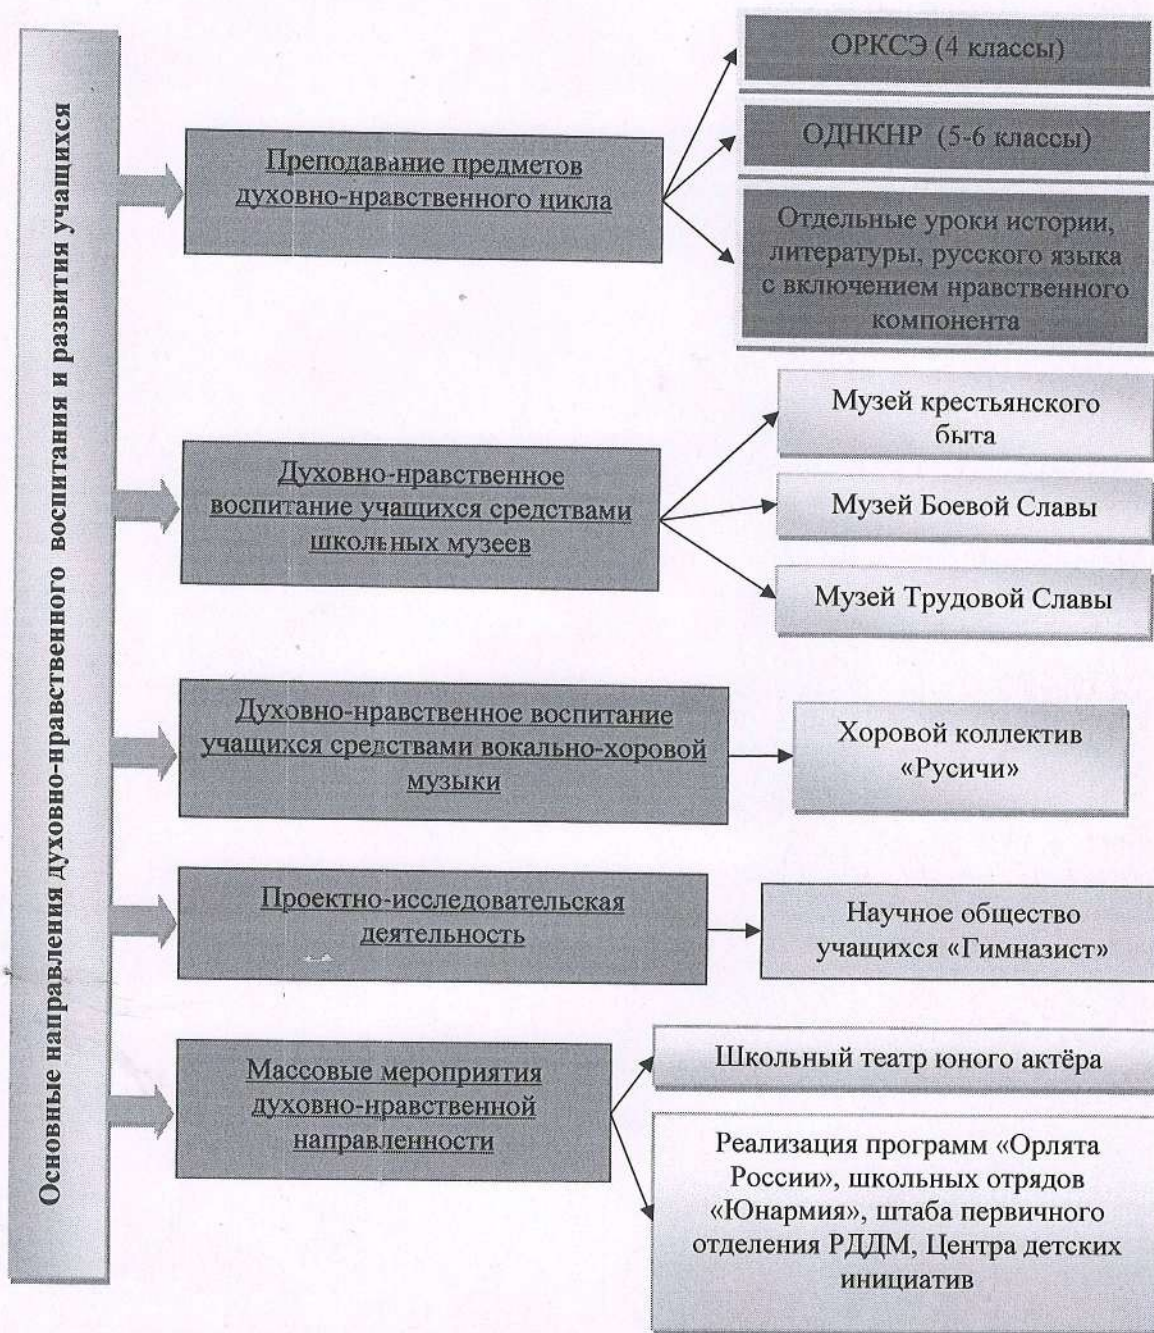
Основные направления духовно-нравственного воспитания и развития учащихся

Преподавание предметов духовно-нравственного цикла

ОРКСЭ (4 классы)

ОДНКНР (5-6 классы)

Отдельные уроки истории, литературы, русского языка с включением нравственного компонента

Духовно-нравственное воспитание учащихся средствами школьных музеев

Музей крестьянского быта

Музей Боевой Славы

Музей Трудовой Славы

Духовно-нравственное воспитание учащихся средствами вокально-хоровой музыки

Хоровой коллектив «Русичи»

Проектно-исследовательская деятельность

Научное общество учащихся «Гимназист»

Массовые мероприятия духовно-нравственной направленности

Школьный театр юного актёра

Реализация программ «Орлята России», школьных отрядов «Юнармия», штаба первичного отделения РДДМ, Центра детских инициатив